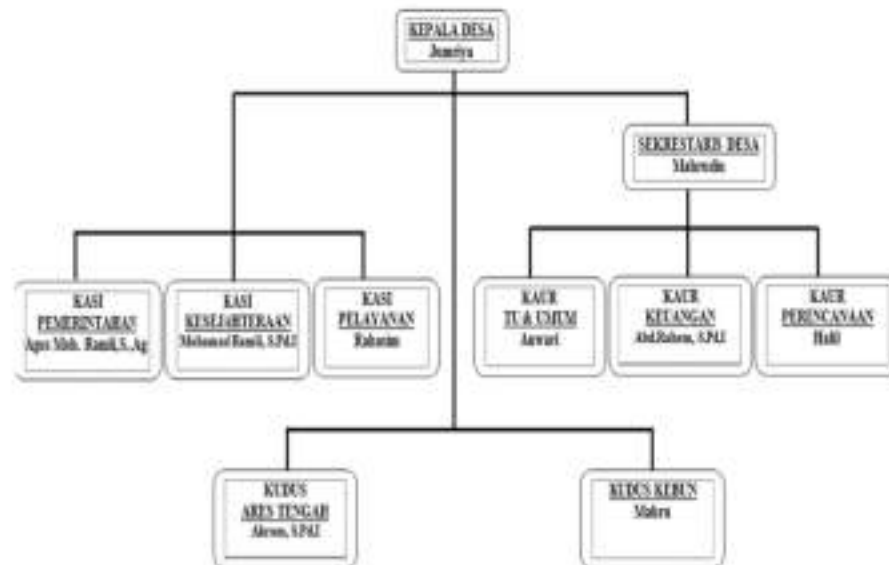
KEPALA DESA
Jumiya

SEKRESTARIS DESA
Mahrudin

KASI
PEMERINTAHAN
Agus Moh. Ramli, S. Ag

KASI
KESEJAHTERAAN
Mohamad Ramli, S.PdI

KASI
PELAYANAN
Rahman

KAUR
TU & UMUM
Anwari

KAUR
KEUANGAN
Abd.Rahem, S.PdI

KAUR
PERENCANAAN
Halil

KUDUS
ARES TENGAH
Akrom, S.PdI

KUDUS KEBUN
Mahru